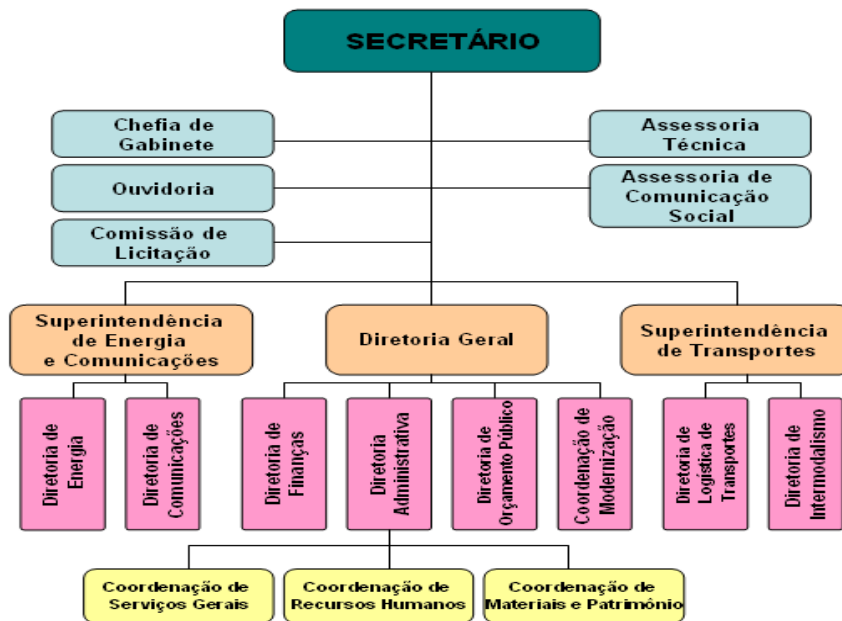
SECRETÁRIO

Chefia de Gabinete

Ouvidoria

Comissão de Licitação

Assessoria Técnica

Assessoria de Comunicação Social

Superintendência de Energia e Comunicações

Diretoria Geral

Superintendência de Transportes

Diretoria de Energia

Diretoria de Comunicações

Diretoria de Finanças

Diretoria Administrativa

Diretoria de Orçamento Público

Coordenação de Modernização

Diretoria de Logística de Transportes

Diretoria de Intermodalismo

Coordenação de Serviços Gerais

Coordenação de Recursos Humanos

Coordenação de Materiais e Patrimônio